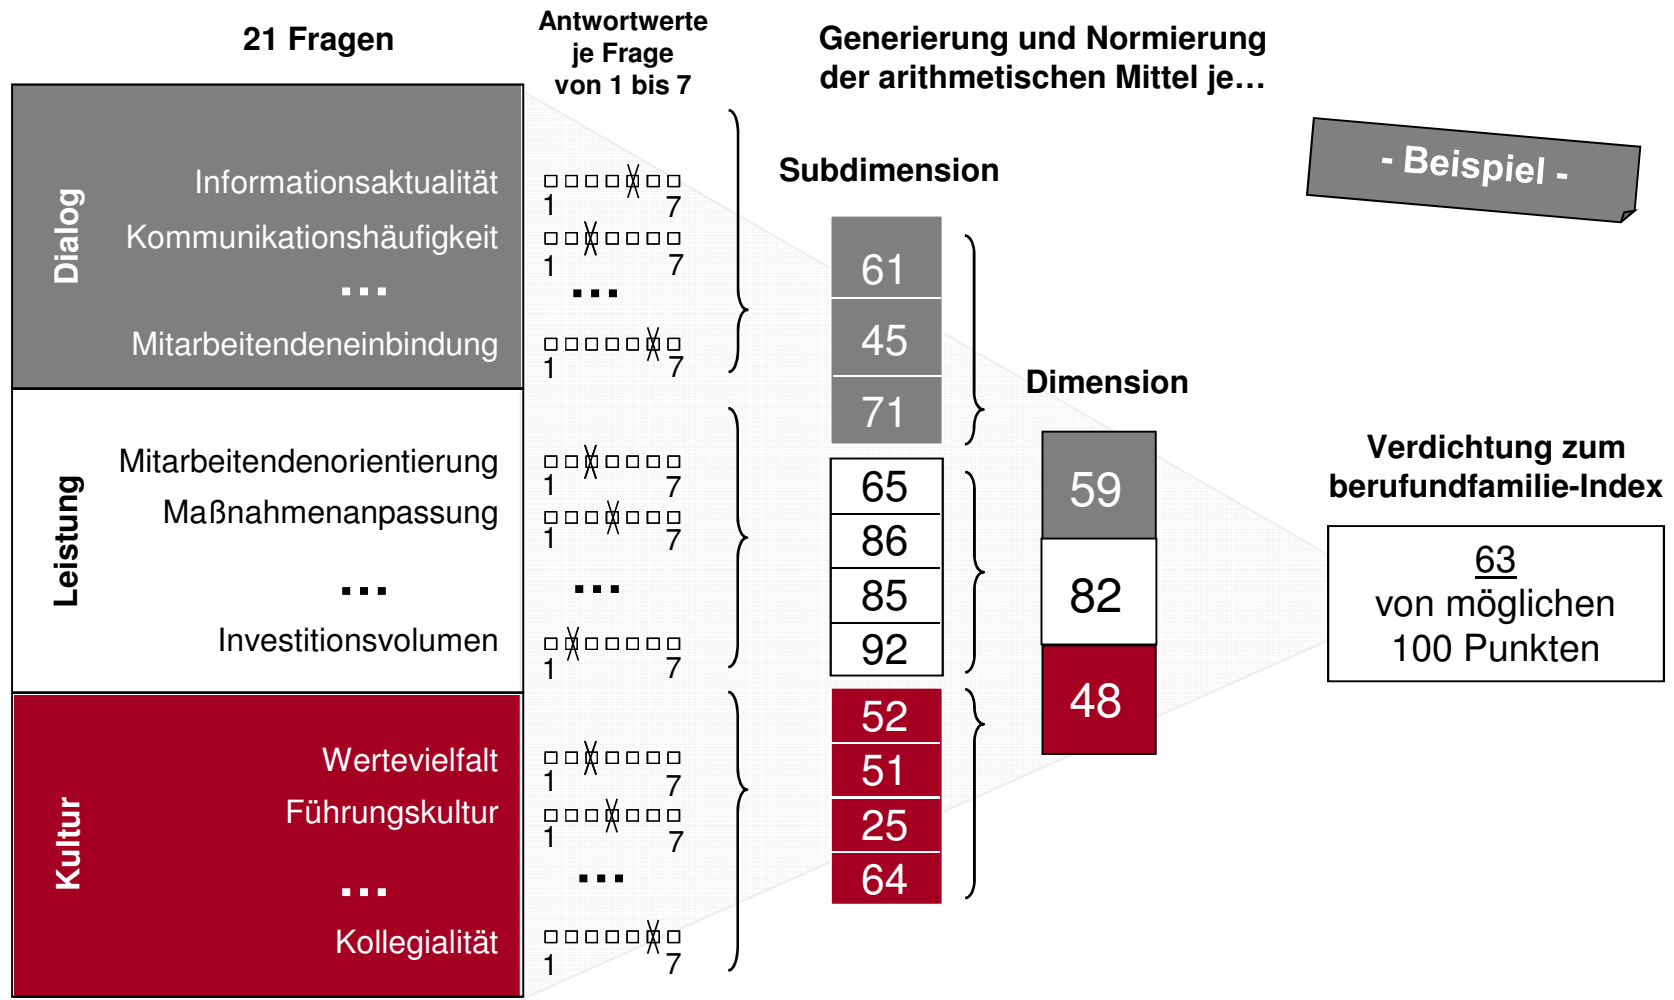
21 Fragen

Antwortwerte je Frage von 1 bis 7

Generierung und Normierung der arithmetischen Mittel je…

- Beispiel -

Dialog

Informationsaktualität
1 7
Kommunikationshäufigkeit
1 7
…
Mitarbeitendeneinbindung
1 7

Leistung

Mitarbeitendenorientierung
1 7
Maßnahmenanpassung
1 7
…
Investitionsvolumen
1 7

Kultur

Wertevielfalt
1 7
Führungskultur
1 7
…
Kollegialität
1 7

Subdimension

| 61 |
|---|
| 45 |
| 71 |

| 65 |
|---|
| 86 |
| 85 |
| 92 |

| 52 |
|---|
| 51 |
| 25 |
| 64 |

Dimension

| 59 |
|---|
| 82 |
| 48 |

Verdichtung zum berufundfamilie-Index

63
von möglichen 100 Punkten